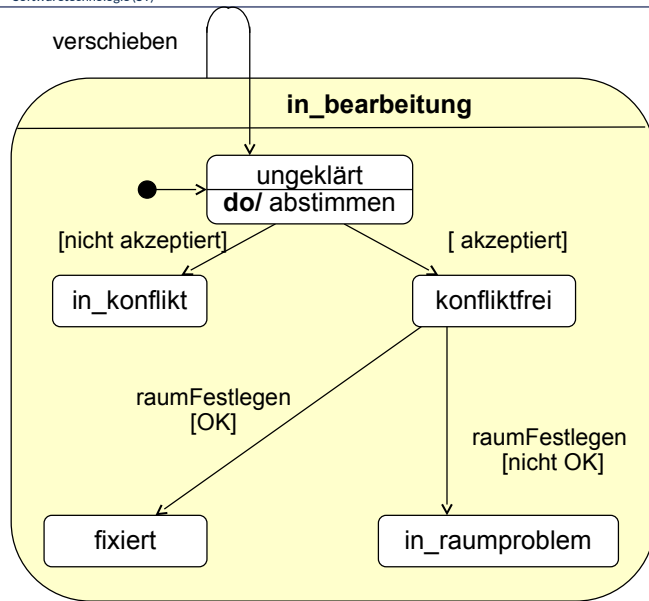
Softwaretechnologie (ST)

verschieben

in_bearbeitung

ungeklärt
do/ abstimmen

[nicht akzeptiert]

[ akzeptiert]

in_konflikt

konfliktfrei

raumFestlegen
[OK]

raumFestlegen
[nicht OK]

fixiert

in_raumproblem